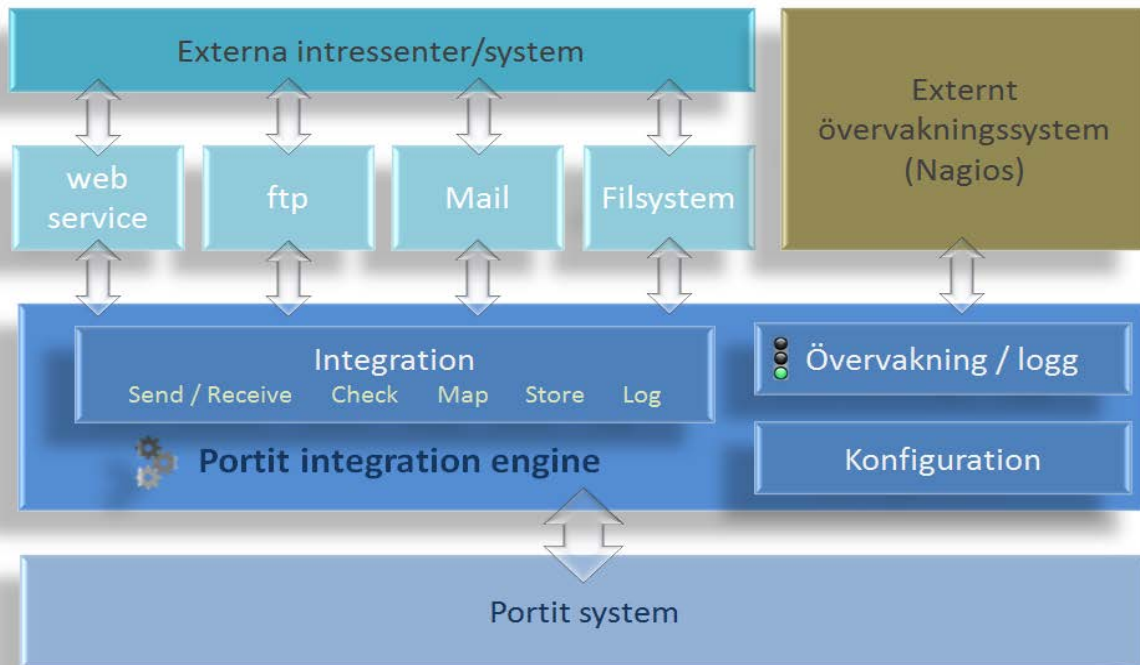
Externa intressenter/system

Externt övervakningssystem (Nagios)

web service

ftp

Mail

Filsystem

Integration

Send / Receive Check Map Store Log

Övervakning / logg

Portit integration engine

Konfiguration

Portit system